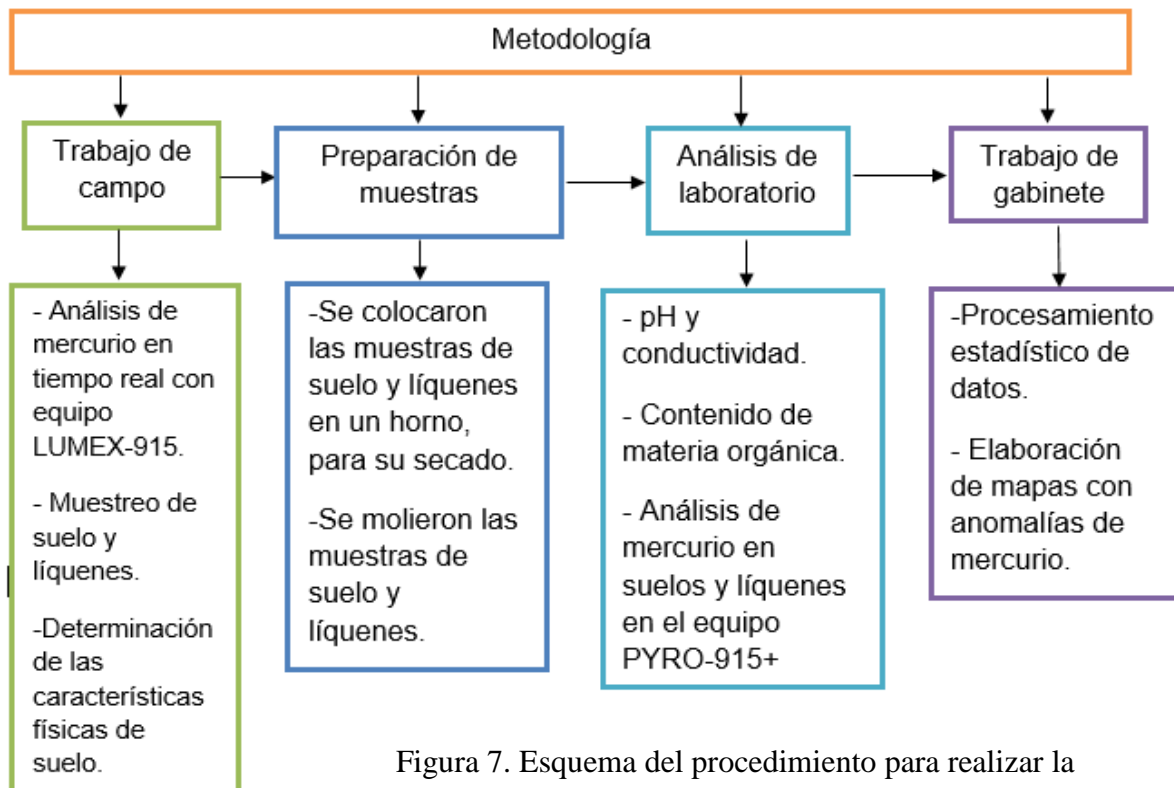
Metodología

Trabajo de campo

Preparación de muestras

Análisis de laboratorio

Trabajo de gabinete

- Análisis de mercurio en tiempo real con equipo LUMEX-915.

- Muestreo de suelo y líquenes.

-Determinación de las características físicas de suelo.

-Se colocaron las muestras de suelo y líquenes en un horno, para su secado.

-Se molieron las muestras de suelo y líquenes.

- pH y conductividad.

- Contenido de materia orgánica.

- Análisis de mercurio en suelos y líquenes en el equipo PYRO-915+

-Procesamiento estadístico de datos.

- Elaboración de mapas con anomalías de mercurio.

Figura 7. Esquema del procedimiento para realizar la